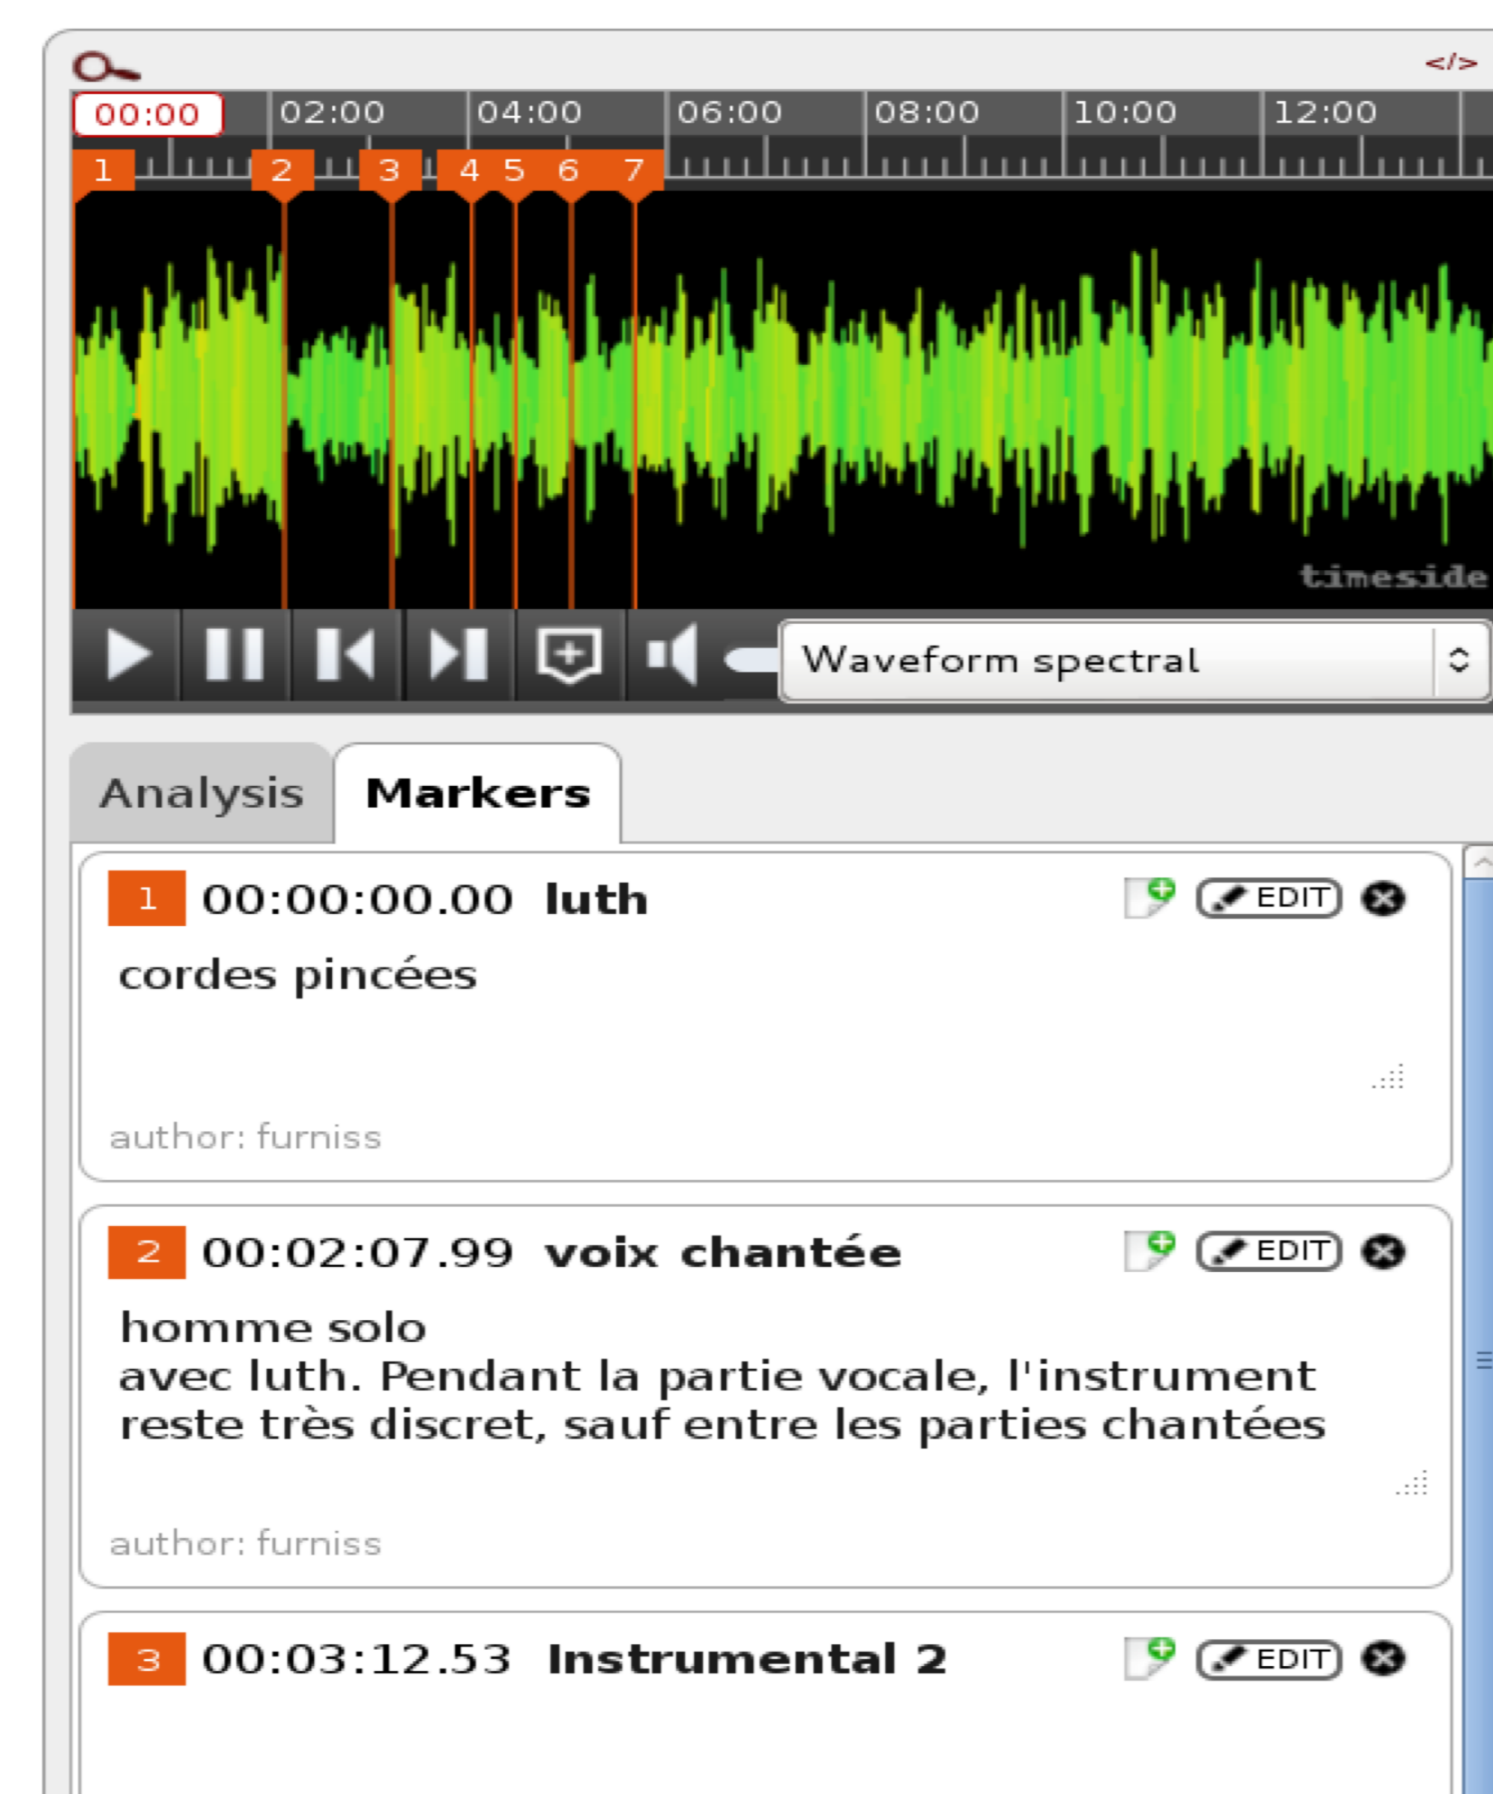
</>

00:00 02:00 04:00 06:00 08:00 10:00 12:00

1 2 3 4 5 6 7

timeside

Waveform spectral

Analysis Markers

1 00:00:00.00 luth
EDIT

cordes pincées

author: furniss

2 00:02:07.99 voix chantée
EDIT

homme solo
avec luth. Pendant la partie vocale, l'instrument reste très discret, sauf entre les parties chantées

author: furniss

3 00:03:12.53 Instrumental 2
EDIT